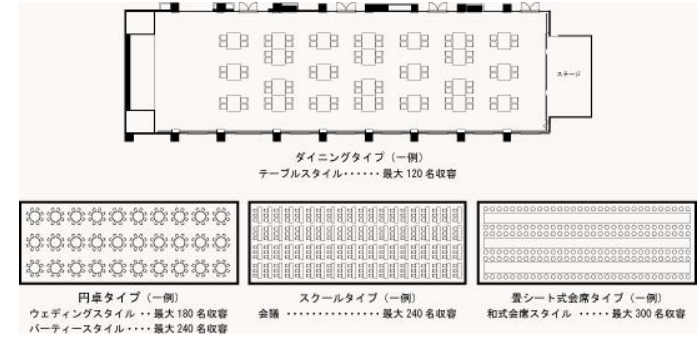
ステージ

ダイニングタイプ（一例）
テーブルスタイル・・・・・・最大 120 名収容

円卓タイプ（一例）
ウェディングスタイル ・・最大 180 名収容
パーティースタイル・・・・最大 240 名収容

スクールタイプ（一例）
会議 ・・・・・・・・・・・・・・・最大 240 名収容

畳シート式会席タイプ（一例）
和式会席スタイル ・・・・・最大 300 名収容